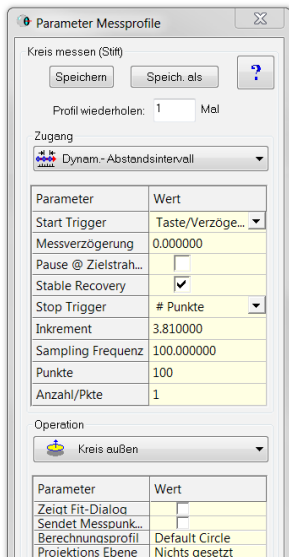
Parameter Messprofile

Kreis messen (Stift)

Speichern

Speich. als

?

Profil wiederholen: 1 Mal

Zugang

Dynam.- Abstandsintervall

| Parameter | Wert |
|---|---|
| Start Trigger | Taste/Verzöge... |
| Messverzögerung | 0.000000 |
| Pause @ Zielstrah... | |
| Stable Recovery | ✔ |
| Stop Trigger | # Punkte |
| Inkrement | 3.810000 |
| Sampling Frequenz | 100.000000 |
| Punkte | 100 |
| Anzahl/Pkte | 1 |

Operation

Kreis außen

| Parameter | Wert |
|---|---|
| Zeigt Fit-Dialog | |
| Sendet Messpunk... | |
| Berechnungsprofil | Default Circle |
| Projektions Ebene | Nichts gesetzt |